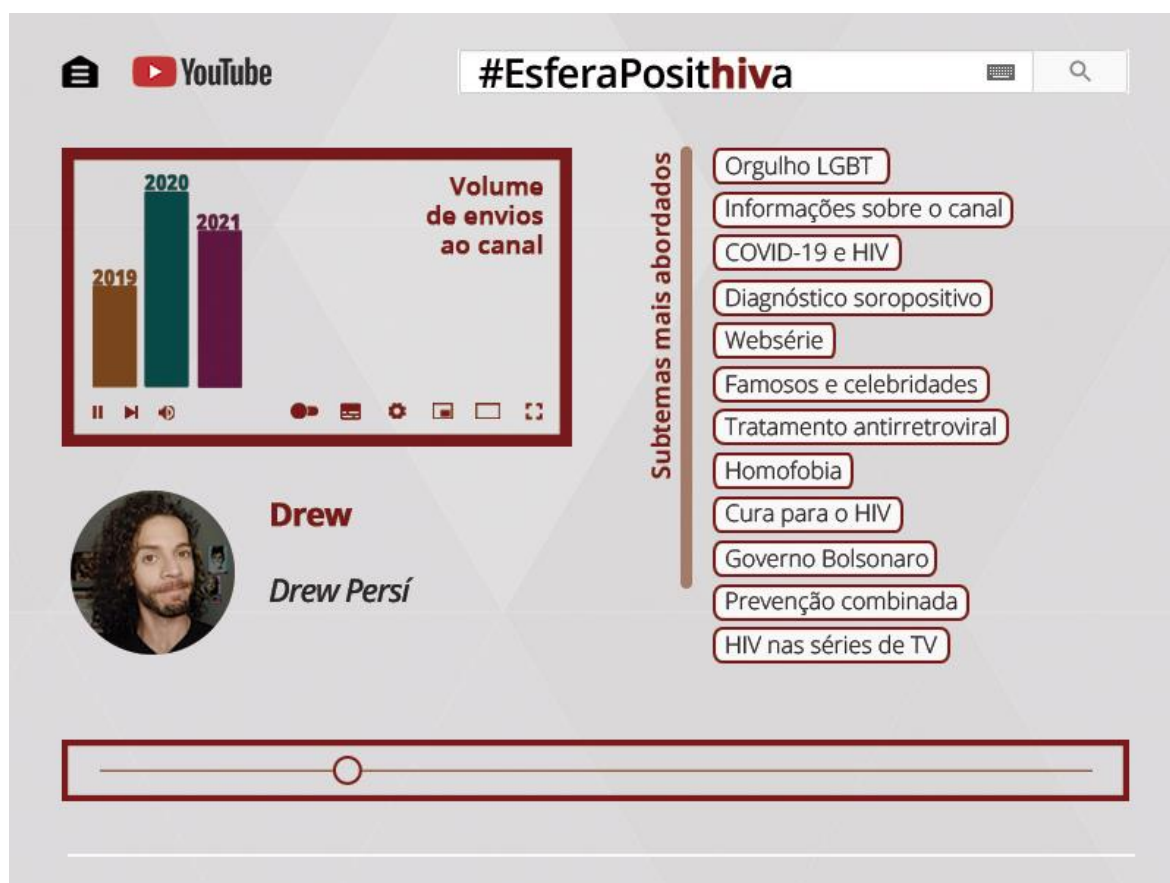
YouTube

#EsferaPosithiva

2020
2021
2019

Volume de envios ao canal

Subtemas mais abordados

Orgulho LGBT
Informações sobre o canal
COVID-19 e HIV
Diagnóstico soropositivo
Websérie
Famosos e celebridades
Tratamento antirretroviral
Homofobia
Cura para o HIV
Governo Bolsonaro
Prevenção combinada
HIV nas séries de TV

Drew

Drew Persí